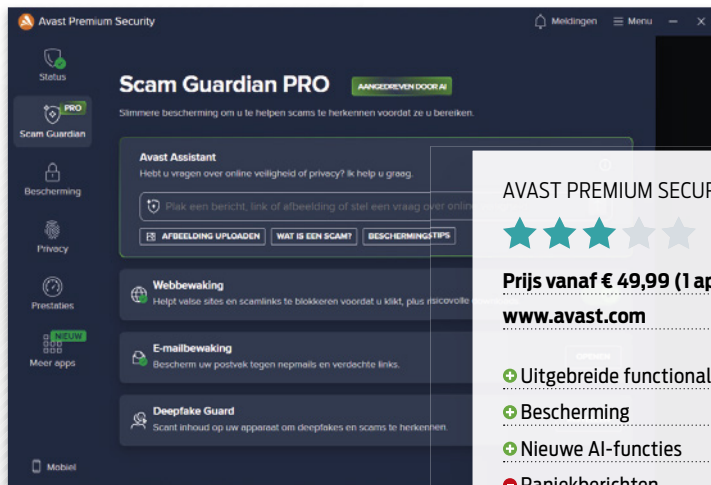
Avast Premium Security

Meldingen Menu

Status

PRO
Scam Guardian

Bescherming

Privacy

Prestaties

NIEUW
Meer apps

Mobiel

Scam Guardian PRO

AANGEDREVEN DOOR AI

Slimmere bescherming om u te helpen scams te herkennen voordat ze u bereiken.

Avast Assistant

Hebt u vragen over online veiligheid of privacy? Ik help u graag.

Plak een bericht, link of afbeelding of stel een vraag over online

AFBEELDING UPLOADEN

WAT IS EEN SCAM?

BESCHERMINGSTIPS

Webbewaking

Helpt valse sites en scamlinks te blokkeren voordat u klikt, plus risicovolle

E-mailbewaking

Bescherm uw postvak tegen nepmails en verdachte links.

OPENEN

Deepfake Guard

Scant inhoud op uw apparaat om deepfakes en scams te herkennen.

AVAST PREMIUM SECUR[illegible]

Prijs vanaf € 49,99 (1 ap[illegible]

www.avast.com

Uitgebreide functional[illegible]

Bescherming

Nieuwe AI-functies

Paniekberichten